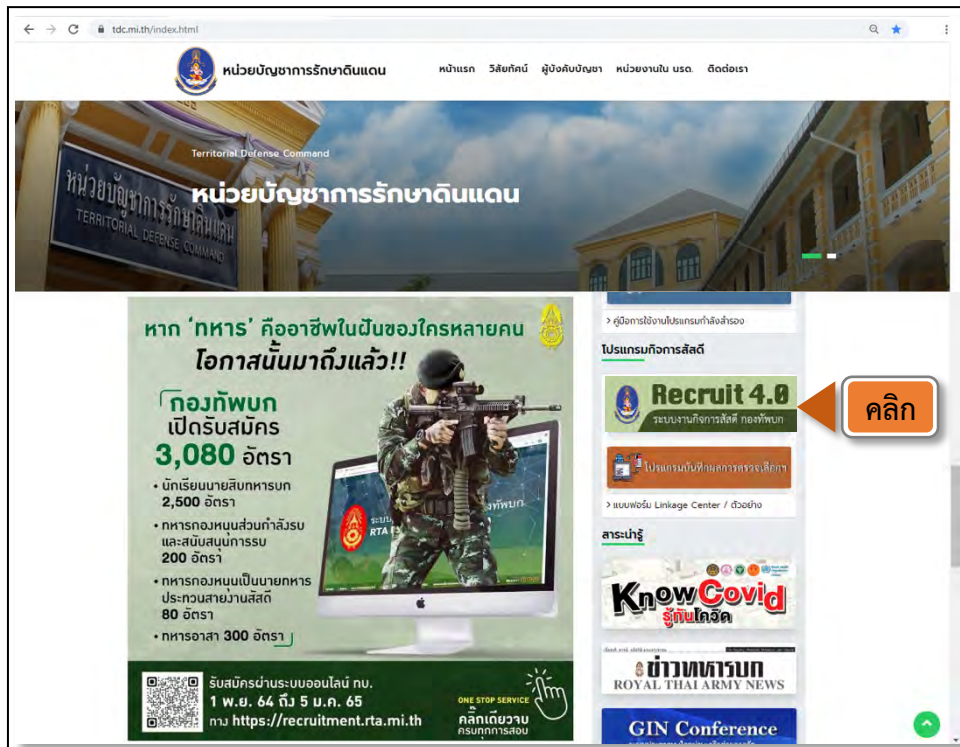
tdc.mi.th/index.html

หน่วยบัญชาการรักษาดินแดน

หน้าแรก วิสัยทัศน์ ผู้บังคับบัญชา หน่วยงานใน นรด. ติดต่อเรา

Territorial Defense Command

หน่วยบัญชาการรักษาดินแดน

หน่วยบัญชาการรักษาดินแดน TERRITORIAL DEFENSE COMMAND

หาก 'ทหาร' คืออาชีพในฝันของใครหลายคน

โอกาสนั้นมาถึงแล้ว!!

กองทัพบก เปิดรับสมัคร 3,080 อัตรา

• นักเรียนนายสิบทหารบก 2,500 อัตรา

• ทหารกองหนุนส่วนกำลังรบและสนับสนุนการรบ 200 อัตรา

• ทหารกองหนุนเป็นนายทหารประทวนสายงานสัสดี 80 อัตรา

• ทหารอาสา 300 อัตรา

ระบบ RTA

กองทัพบก

รับสมัครผ่านระบบออนไลน์ ทบ. 1 พ.ย. 64 ถึง 5 ม.ค. 65 ทาง https://recruitment.rta.mi.th

ONE STOP SERVICE คลิกเดียวจบ ครบทุกการสอบ

> คู่มือการใช้งานโปรแกรมกำลังสำรอง

โปรแกรมกิจการสัสดี

Recruit 4.0 ระบบงานกิจการสัสดี กองทัพบก

คลิก

โปรแกรมบันทึกผลการตรวจเลือกฯ

> แบบฟอร์ม Linkage Center / ตัวอย่าง

สาระน่ารู้

Know Covid รู้ทันโควิด

ข่าวทหารบก ROYAL THAI ARMY NEWS

GIN Conference